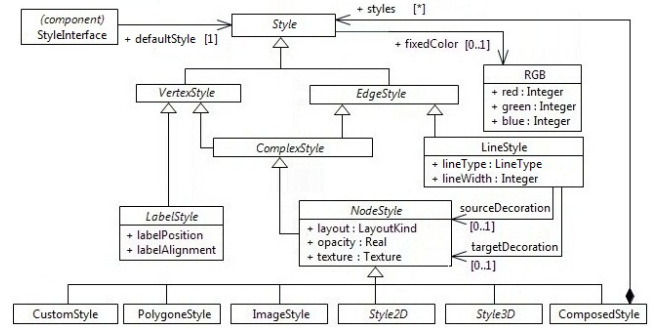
(component)
StyleInterface

+ defaultStyle [1]

Style

+ styles [*]

+ fixedColor [0..1]

RGB
+ red : Integer
+ green : Integer
+ blue : Integer

VertexStyle

EdgeStyle

ComplexStyle

LineStyle
+ lineType : LineType
+ lineWidth : Integer

LabelStyle
+ labelPosition
+ labelAlignment

NodeStyle
+ layout : LayoutKind
+ opacity : Real
+ texture : Texture

sourceDecoration
[0..1]

targetDecoration
[0..1]

CustomStyle

PolygoneStyle

ImageStyle

Style2D

Style3D

ComposedStyle